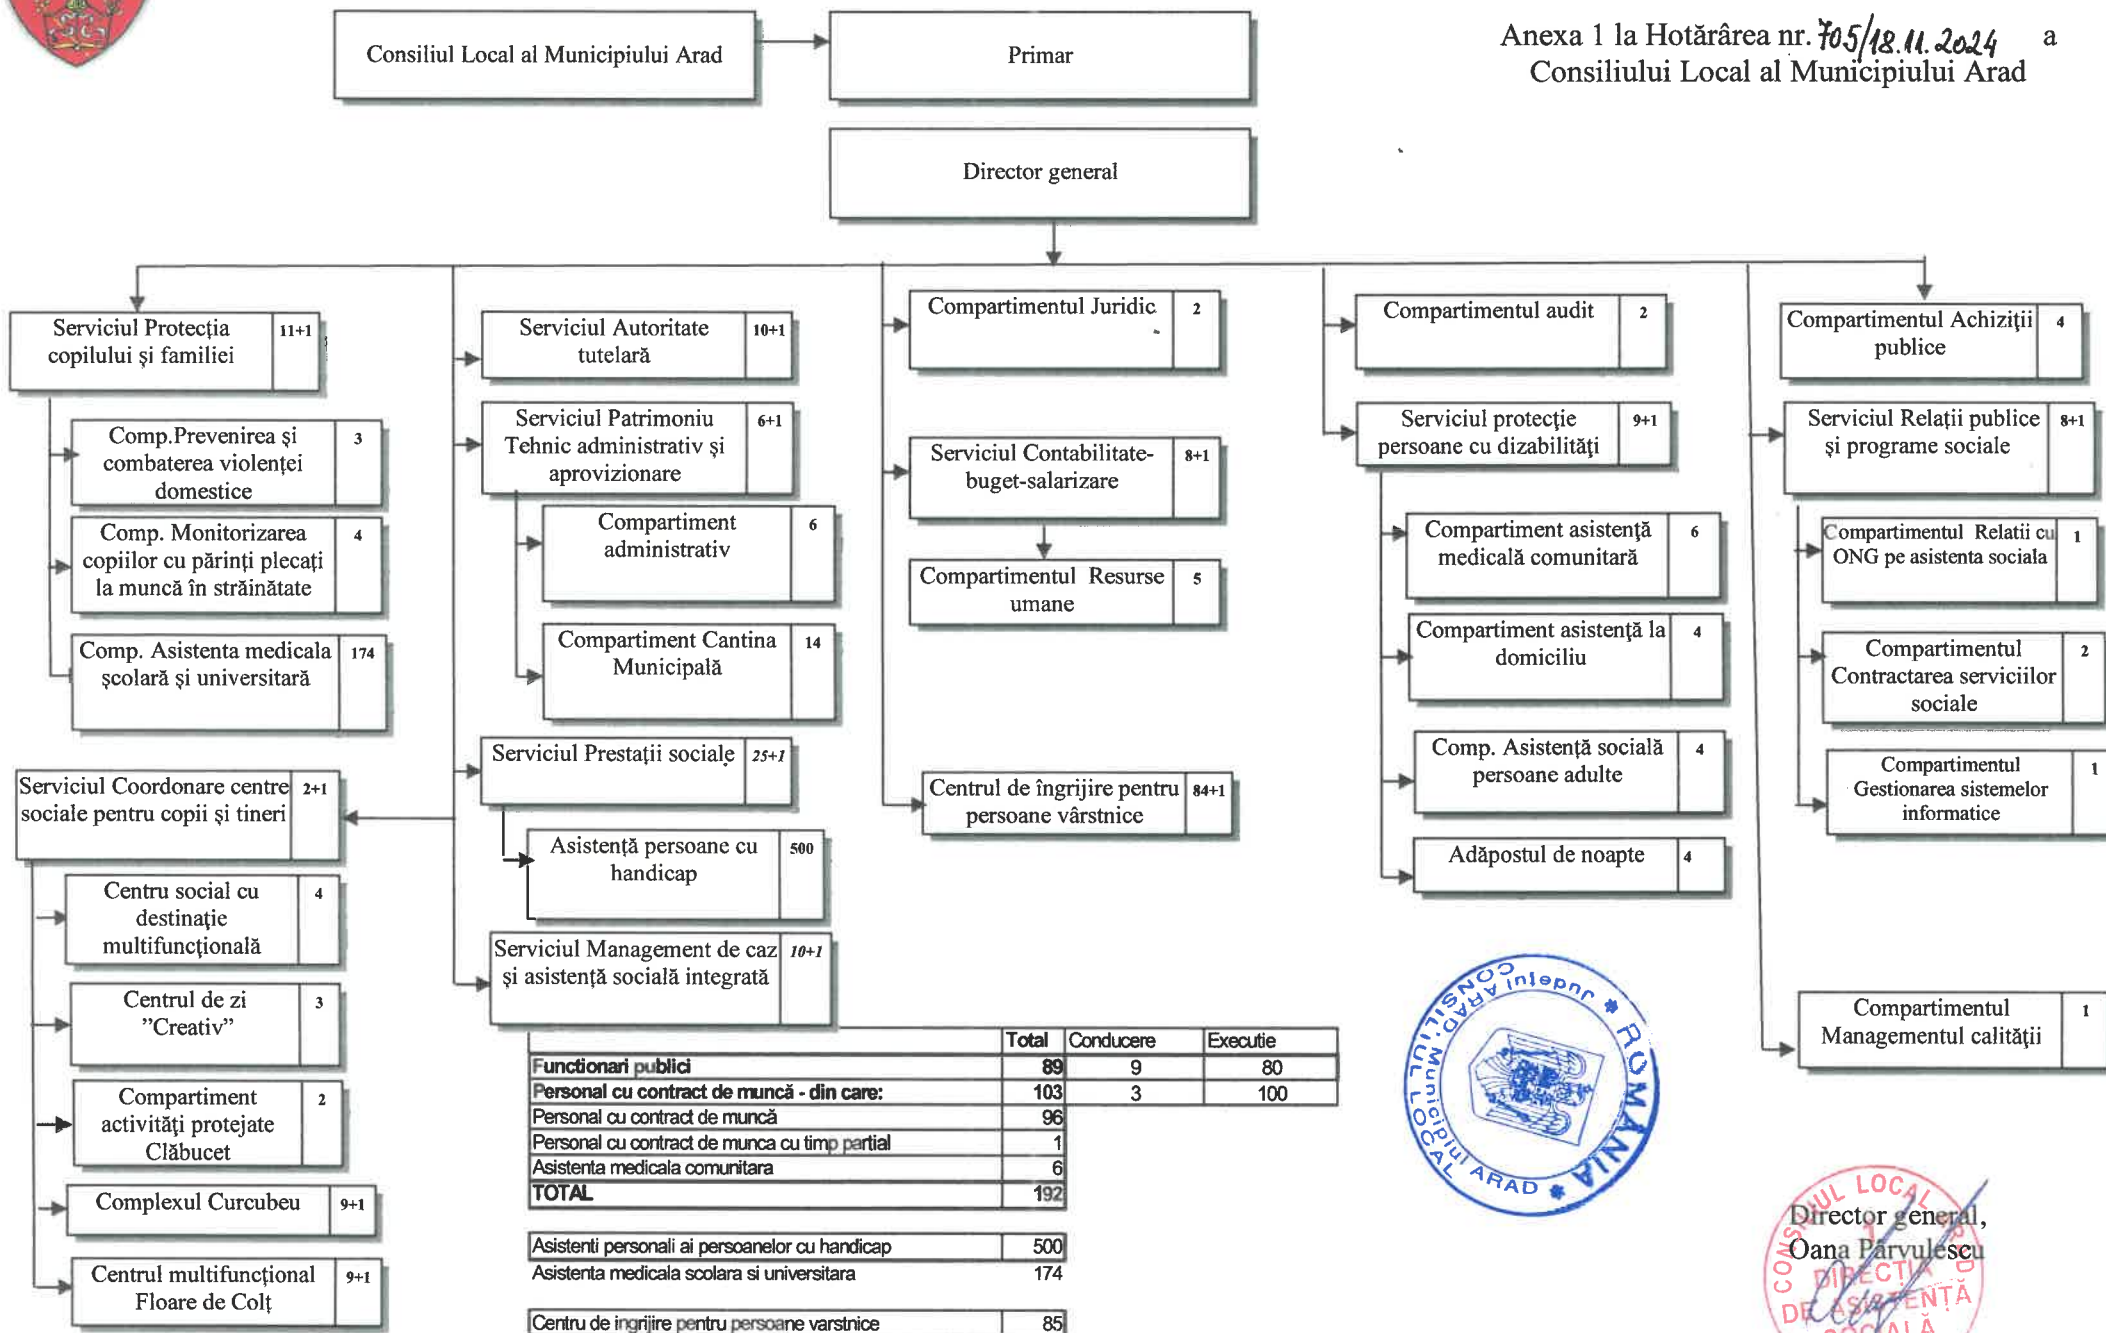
Anexa 1 la Hotărârea nr. 705/18.11.2024 a Consiliului Local al Municipiului Arad

Consiliul Local al Municipiului Arad

Primar

Director general

| Serviciul Protecția copilului și familiei | 11+1 |
|---|---|

| Comp.Prevenirea și combaterea violenței domestice | 3 |
|---|---|
| Comp. Monitorizarea copiilor cu părinți plecați la muncă în străinătate | 4 |
| Comp. Asistenta medicala școlară și universitară | 174 |

| Serviciul Coordonare centre sociale pentru copii și tineri | 2+1 |
|---|---|

| Centru social cu destinație multifuncțională | 4 |
|---|---|
| Centrul de zi "Creativ" | 3 |
| Compartiment activități protejate Clăbucet | 2 |
| Complexul Curcubeu | 9+1 |
| Centrul multifuncțional Floare de Colț | 9+1 |

| Serviciul Autoritate tutelară | 10+1 |
|---|---|
| Serviciul Patrimoniu Tehnic administrativ și aprovizionare | 6+1 |

| Compartiment administrativ | 6 |
|---|---|
| Compartiment Cantina Municipală | 14 |

| Serviciul Prestații sociale | 25+1 |
|---|---|
| Asistență persoane cu handicap | 500 |
| Serviciul Management de caz și asistență socială integrată | 10+1 |

| Compartimentul Juridic | 2 |
|---|---|
| Serviciul Contabilitate-buget-salarizare | 8+1 |
| Compartimentul Resurse umane | 5 |
| Centrul de îngrijire pentru persoane vârstnice | 84+1 |

| Compartimentul audit | 2 |
|---|---|
| Serviciul protecție persoane cu dizabilități | 9+1 |

| Compartiment asistență medicală comunitară | 6 |
|---|---|
| Compartiment asistență la domiciliu | 4 |
| Comp. Asistență socială persoane adulte | 4 |
| Adăpostul de noapte | 4 |

| Compartimentul Achiziții publice | 4 |
|---|---|
| Serviciul Relații publice și programe sociale | 8+1 |

| Compartimentul Relatii cu ONG pe asistenta sociala | 1 |
|---|---|
| Compartimentul Contractarea serviciilor sociale | 2 |
| Compartimentul Gestionarea sistemelor informatice | 1 |
| Compartimentul Managementul calității | 1 |

| | Total | Conducere | Executie |
|---|---|---|---|
| Functionari publici | 89 | 9 | 80 |
| Personal cu contract de muncă - din care: | 103 | 3 | 100 |
| Personal cu contract de muncă | 96 | | |
| Personal cu contract de munca cu timp partial | 1 | | |
| Asistenta medicala comunitara | 6 | | |
| TOTAL | 192 | | |

| Asistenti personali ai persoanelor cu handicap | 500 |
|---|---|
| Asistenta medicala scolara si universitara | 174 |

| Centru de ingrijire pentru persoane varstnice | 85 |
|---|---|

CONSILIUL LOCAL Municipiul ARAD * ROMANIA * Judetul Arad

Director general,
Oana Pârvulescu

CONSILIUL LOCAL DIRECȚIA DE ASISTENȚĂ SOCIALĂ